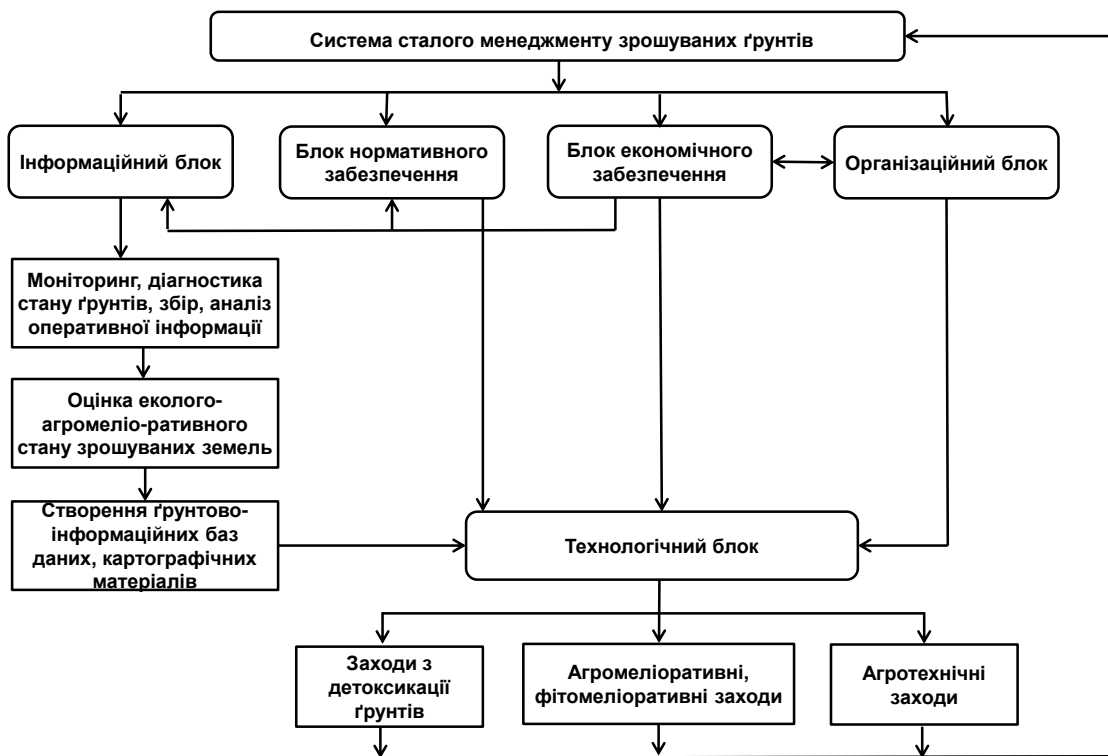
Система сталого менеджменту зрошуваних ґрунтів

Інформаційний блок

Блок нормативного забезпечення

Блок економічного забезпечення

Організаційний блок

Моніторинг, діагностика стану ґрунтів, збір, аналіз оперативної інформації

Оцінка еколого-агромеліо-ративного стану зрошуваних земель

Створення ґрунтово-інформаційних баз даних, картографічних матеріалів

Технологічний блок

Заходи з детоксикації ґрунтів

Агромеліоративні, фітомеліоративні заходи

Агротехнічні заходи